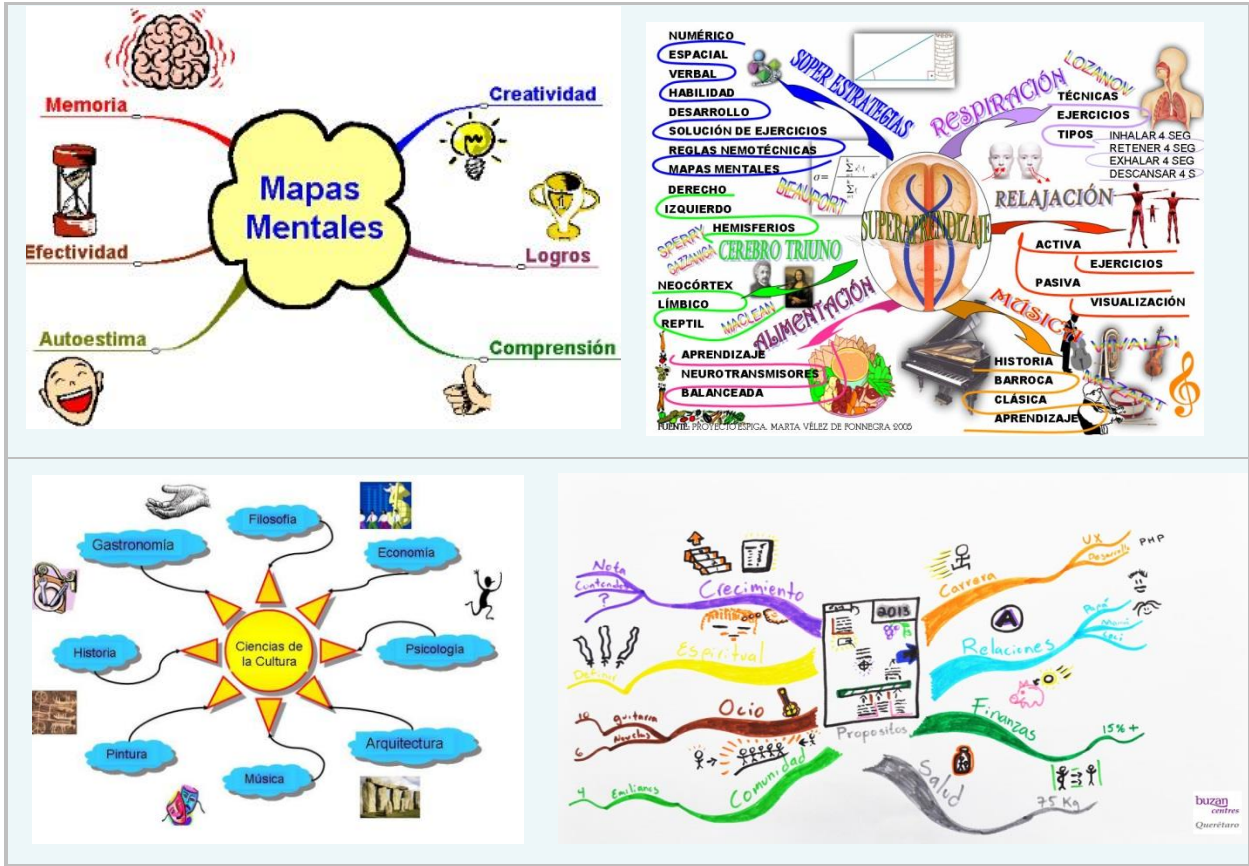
Memoria

Creatividad

Mapas Mentales

Efectividad

Logros

Autoestima

Comprensión

NUMÉRICO
ESPACIAL
VERBAL
HABILIDAD
DESARROLLO
SOLUCIÓN DE EJERCICIOS
REGLAS NEMOTÉCNICAS
MAPAS MENTALES

SUPER ESTRATEGIAS

RESPIRACIÓN

LOZANOV

TÉCNICAS
EJERCICIOS
TIPOS
INHALAR 4 SEG
RETENER 4 SEG
EXHALAR 4 SEG
DESCANSAR 4 S

DERECHO
IZQUIERDO

BEAUFORT

SUPERAPRENDIZAJE

RELAJACIÓN

HEMISFERIOS

SPERRY
GAZZANIGA

CEREBRO TRIUNO

ACTIVA
EJERCICIOS
PASIVA
VISUALIZACIÓN

NEOCÓRTEX
LÍMBICO
REPTIL

MACLEAN

ALIMENTACIÓN

MÚSICA

VIVALDI

APRENDIZAJE
NEUROTRANSMISORES
BALANCEADA

HISTORIA
BARROCA
CLÁSICA
APRENDIZAJE

MOZART

FUENTE: PROYECTO ESPIGA. MARTA VÉLEZ DE FONNEGRA 2005

Filosofía
Gastronomía
Economía
Ciencias de la Cultura
Historia
Psicología
Arquitectura
Pintura
Música

Nota
Contenido
?
Crecimiento
2013
Espiritual
Definir
Ocio
10 guitarra
6 Novelas
Propósitos
4 Emiliano
Comunidad
Carrera
UX
Desarrollo
PHP
Relaciones
Finanzas
15% +
Salud
75 Kg

buzan centres
Querétaro